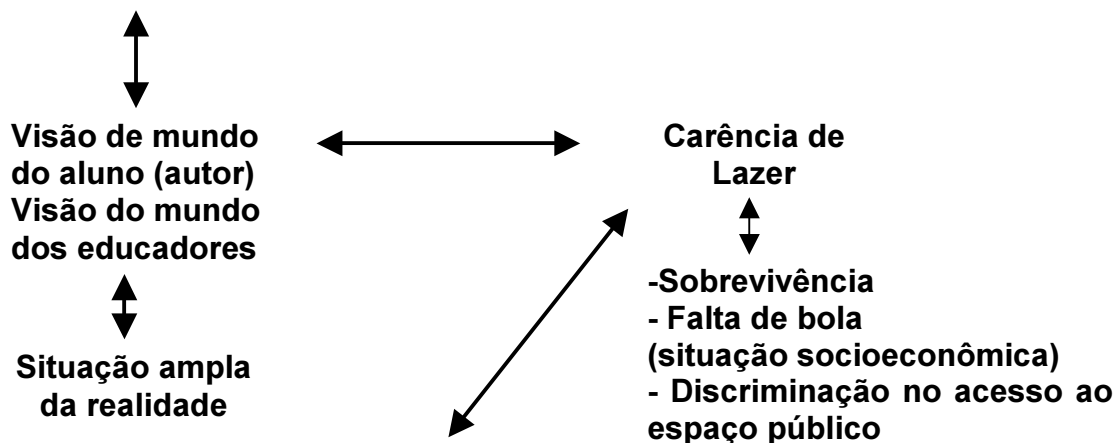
Visão de mundo do aluno (autor) Visão do mundo dos educadores

Situação ampla da realidade

Carência de Lazer

-Sobrevivência
- Falta de bola (situação socioeconômica)
- Discriminação no acesso ao espaço público